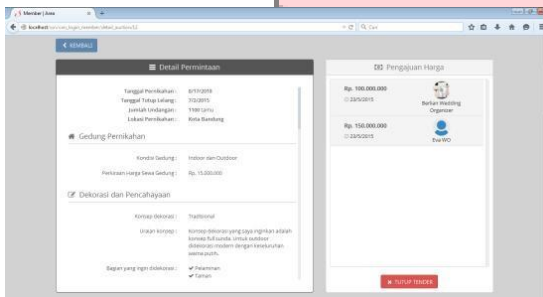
Member | Area
localhost/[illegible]
Cari

KEMBALI

Detail Permintaan

Tanggal Pernikahan : 8/17/2015
Tanggal Tutup Lelang : 7/3/2015
Jumlah Undangan : 1100 tamu
Lokasi Pernikahan : Kota Bandung

Gedung Pernikahan

Konsep Gedung : Indoor dan Outdoor
Perkiraan Harga Sewa Gedung : Rp. 15.000.000

Dekorasi dan Pencahayaan

Konsep dekorasi : Traditional
Uraian konsep : Konsep dekorasi yang saya inginkan adalah konsep full sunda. Untuk outdoor dekorasi modern dengan keseluruhan warna putih.
Bagian yang ingin didekorasi : Pelaminan
Taman

Pengajuan Harga

Rp. 100.000.000
23/5/2015
Berkah Wedding Organizer

Rp. 150.000.000
23/5/2015
Eva WO

TUTUP TENDER